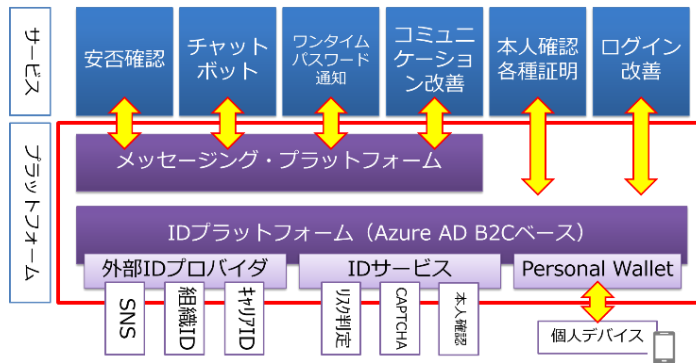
サービス

安否確認

チャットボット

ワンタイムパスワード通知

コミュニケーション改善

本人確認各種証明

ログイン改善

プラットフォーム

メッセージング・プラットフォーム

IDプラットフォーム（Azure AD B2Cベース）

外部IDプロバイダ

IDサービス

Personal Wallet

SNS

組織ID

キャリアID

リスク判定

CAPTCHA

本人確認

個人デバイス